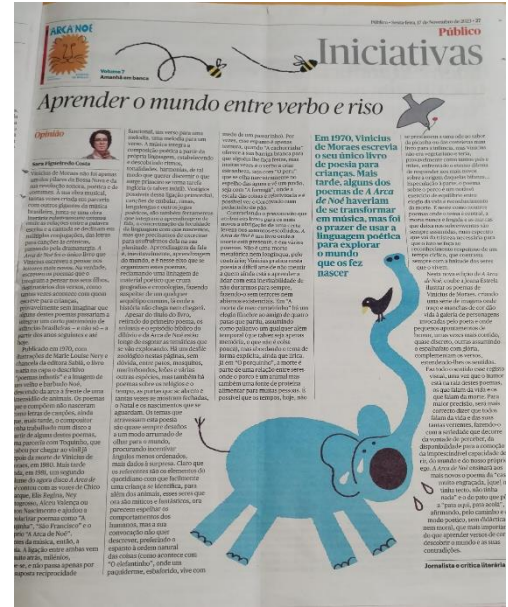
Público • Sexta-feira, 17 de Novembro de 2023 • 37

ARCA DE NOÉ

Volume 7
Arrumá-los em banco

Público
Iniciativas

Aprender o mundo entre verbo e riso

Opinião

Sara Figueiredo Costa

Em 1970, Vinicius de Moraes escrevia o seu único livro de poesia para crianças. Mais tarde, alguns dos poemas de A Arca de Noé haveriam de se transformar em música, mas foi o prazer de usar a linguagem poética para explorar o mundo que os fez nascer

Vinicius de Moraes não foi apenas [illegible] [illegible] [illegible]

Jornalista e crítica literária